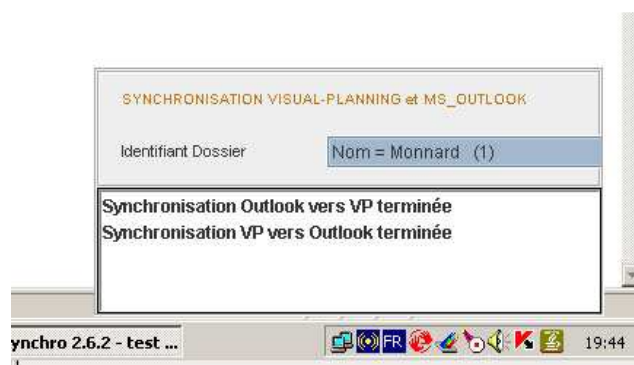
SYNCHRONISATION VISUAL-PLANNING et MS_OUTLOOK

Identifiant Dossier

Nom = Monnard (1)

Synchronisation Outlook vers VP terminée
Synchronisation VP vers Outlook terminée

ynchro 2.6.2 - test ...

FR

19:44